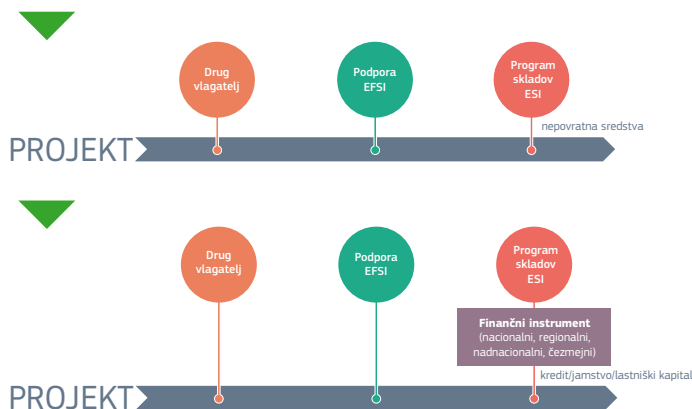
Drug vlagatelj

Podpora EFSI

Program skladov ESI

nepovratna sredstva

PROJEKT

Drug vlagatelj

Podpora EFSI

Program skladov ESI

Finančni instrument (nacionalni, regionalni, nadnacionalni, čezmejni)

kredit/jamstvo/lastniški kapital

PROJEKT